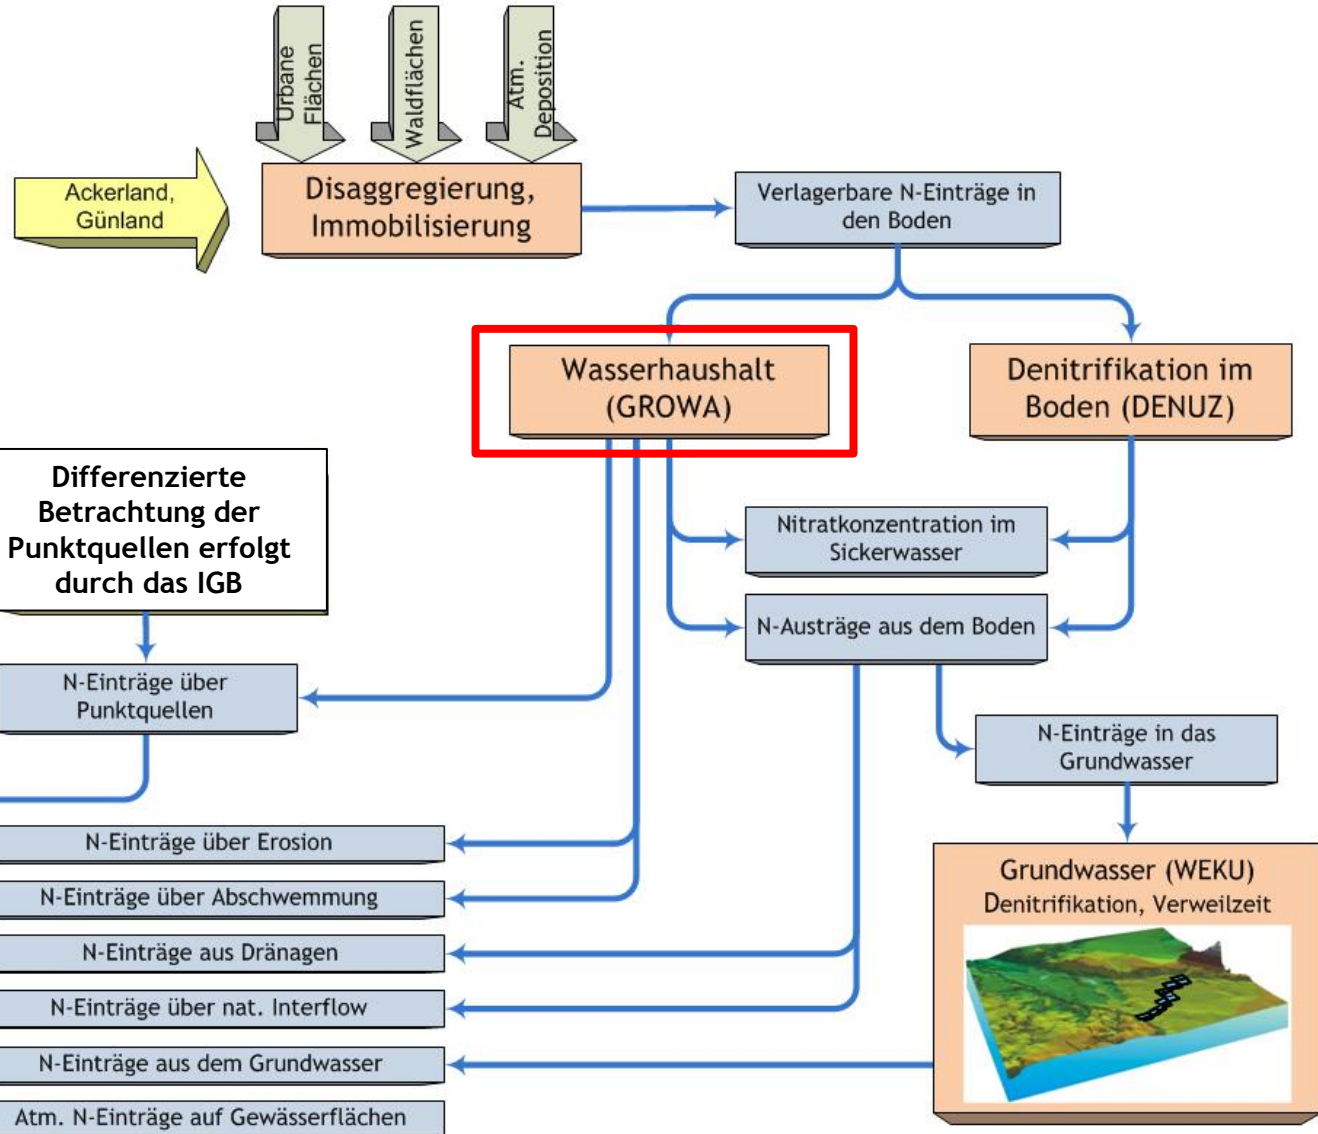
Urbane Flächen

Waldflächen

Atm. Deposition

Ackerland, Günland

Disaggregierung, Immobilisierung

Verlagerbare N-Einträge in den Boden

Wasserhaushalt (GROWA)

Denitrifikation im Boden (DENUZ)

Differenzierte Betrachtung der Punktquellen erfolgt durch das IGB

Nitratkonzentration im Sickerwasser

N-Austräge aus dem Boden

N-Einträge über Punktquellen

N-Einträge in das Grundwasser

N-Einträge über Erosion

N-Einträge über Abschwemmung

N-Einträge aus Dränagen

N-Einträge über nat. Interflow

N-Einträge aus dem Grundwasser

Atm. N-Einträge auf Gewässerflächen

Grundwasser (WEKU)
Denitrifikation, Verweilzeit